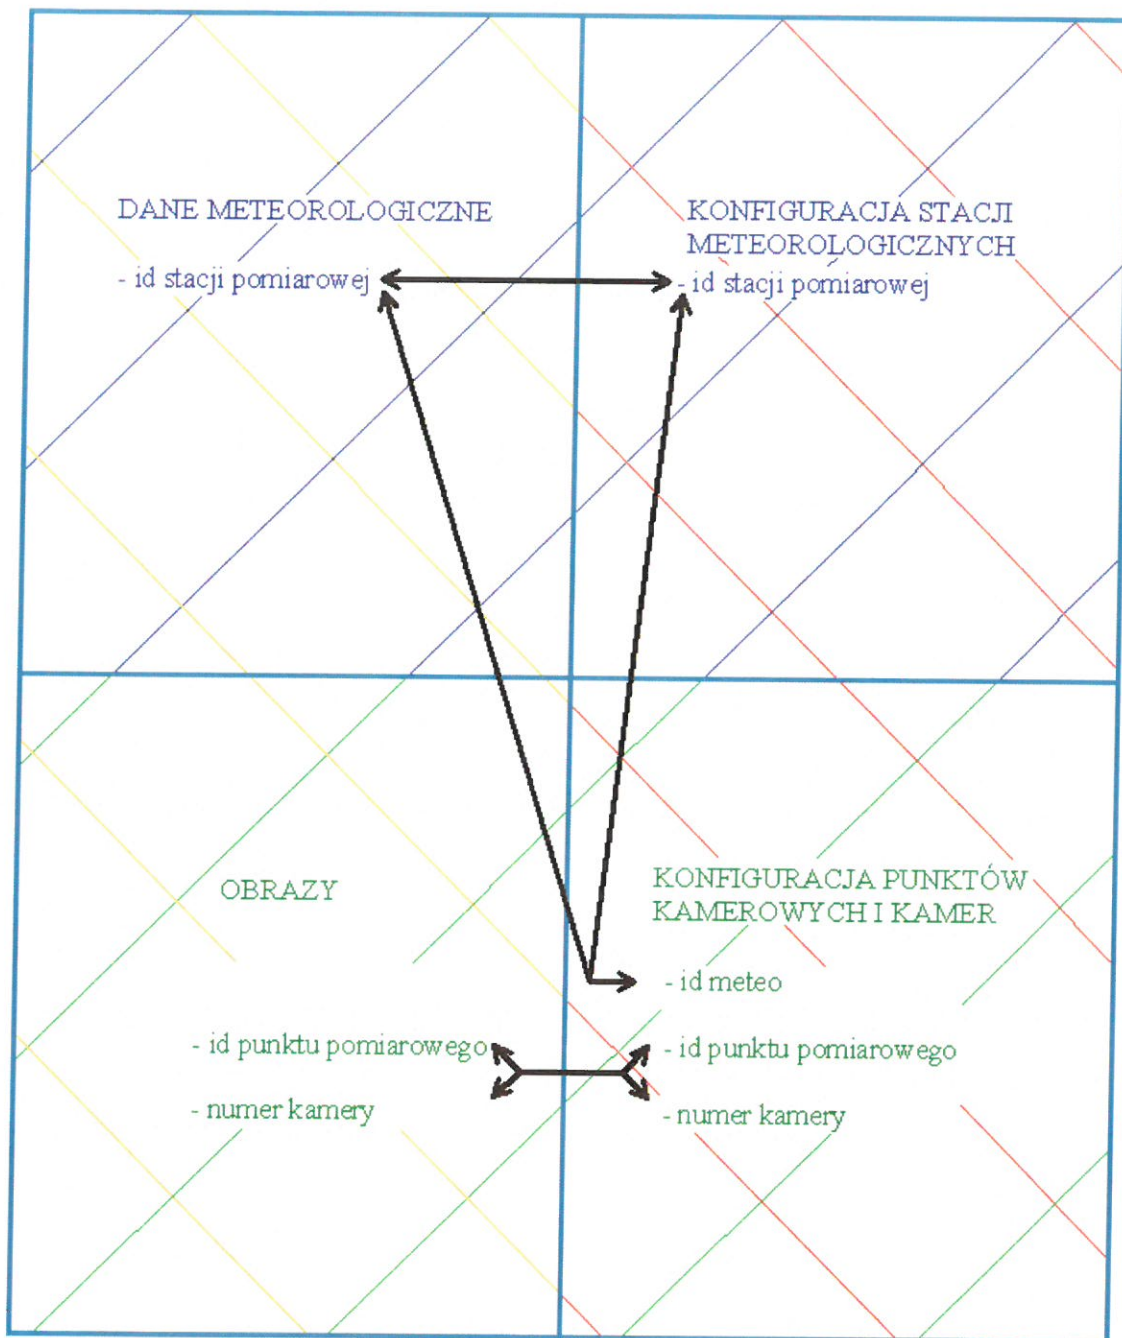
DANE METEOROLOGICZNE

- id stacji pomiarowej

KONFIGURACJA STACJI METEOROLOGICZNYCH

- id stacji pomiarowej

OBRAZY

- id punktu pomiarowego

- numer kamery

KONFIGURACJA PUNKTÓW KAMEROWYCH I KAMER

- id meteo

- id punktu pomiarowego

- numer kamery